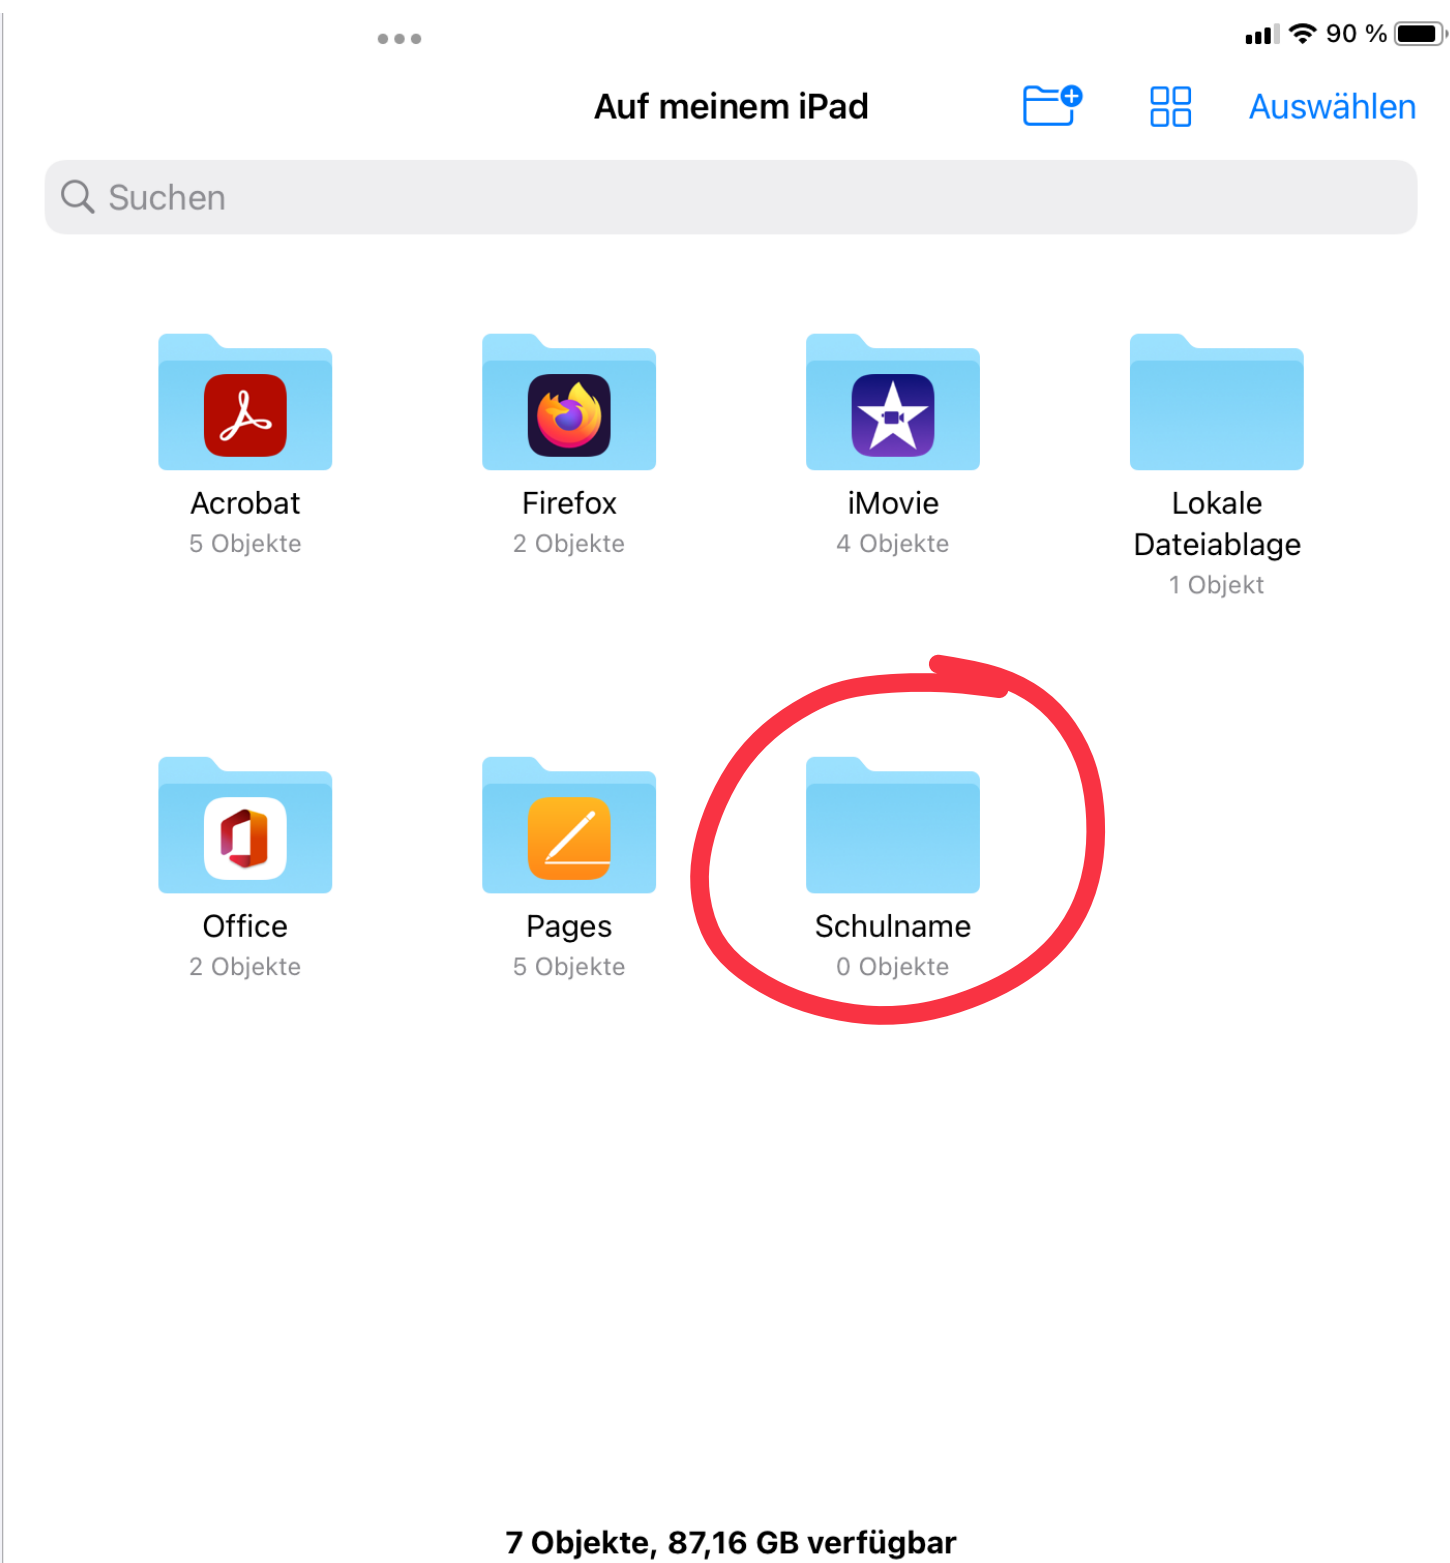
90 %

Auf meinem iPad

Auswählen

Suchen

Acrobat
5 Objekte

Firefox
2 Objekte

iMovie
4 Objekte

Lokale Dateiablage
1 Objekt

Office
2 Objekte

Pages
5 Objekte

Schulname
0 Objekte

7 Objekte, 87,16 GB verfügbar